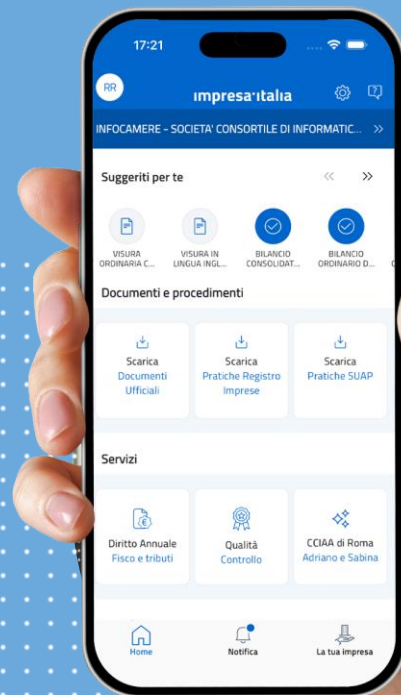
17:21

RR

impresa·italia

INFOCAMERE - SOCIETA' CONSORTILE DI INFORMATIC... »

Suggeriti per te

«  »

VISURA ORDINARIA C...

VISURA IN LINGUA INGL...

BILANCIO CONSOLIDAT...

BILANCIO ORDINARIO D...

Documenti e procedimenti

Scarica
Documenti Ufficiali

Scarica
Pratiche Registro Imprese

Scarica
Pratiche SUAP

Servizi

Diritto Annuale
Fisco e tributi

Qualità
Controllo

CCIAA di Roma
Adriano e Sabina

Home

Notifica

La tua impresa